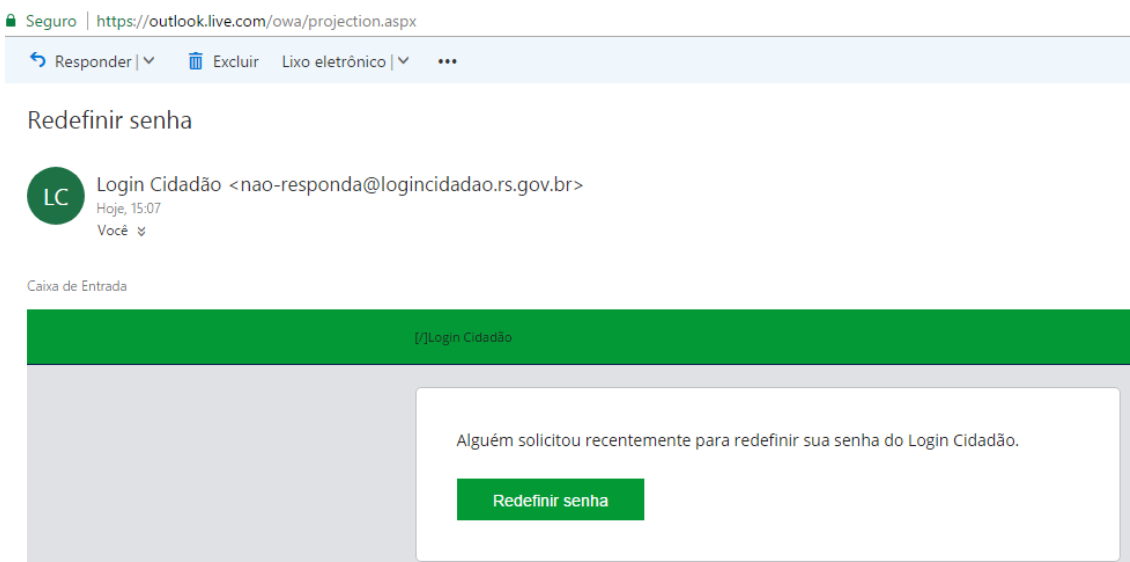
Seguro | https://outlook.live.com/owa/projection.aspx

Responder | Excluir Lixo eletrônico | •••

Redefinir senha

LC Login Cidadão <nao-responda@logincidadao.rs.gov.br>
Hoje, 15:07
Você

Caixa de Entrada

[/]Login Cidadão

Alguém solicitou recentemente para redefinir sua senha do Login Cidadão.

Redefinir senha